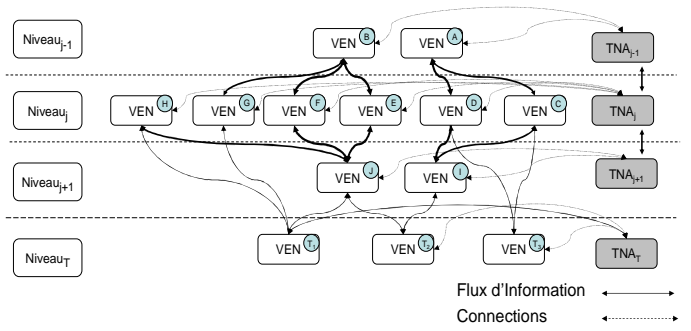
Niveau$_{j-1}$

VEN B

VEN A

TNA$_{j-1}$

Niveau$_{j}$

VEN H

VEN G

VEN F

VEN E

VEN D

VEN C

TNA$_{j}$

Niveau$_{j+1}$

VEN J

VEN I

TNA$_{j+1}$

Niveau$_{T}$

VEN T$_1$

VEN T$_2$

VEN T$_3$

TNA$_{T}$

Flux d'Information

Connections